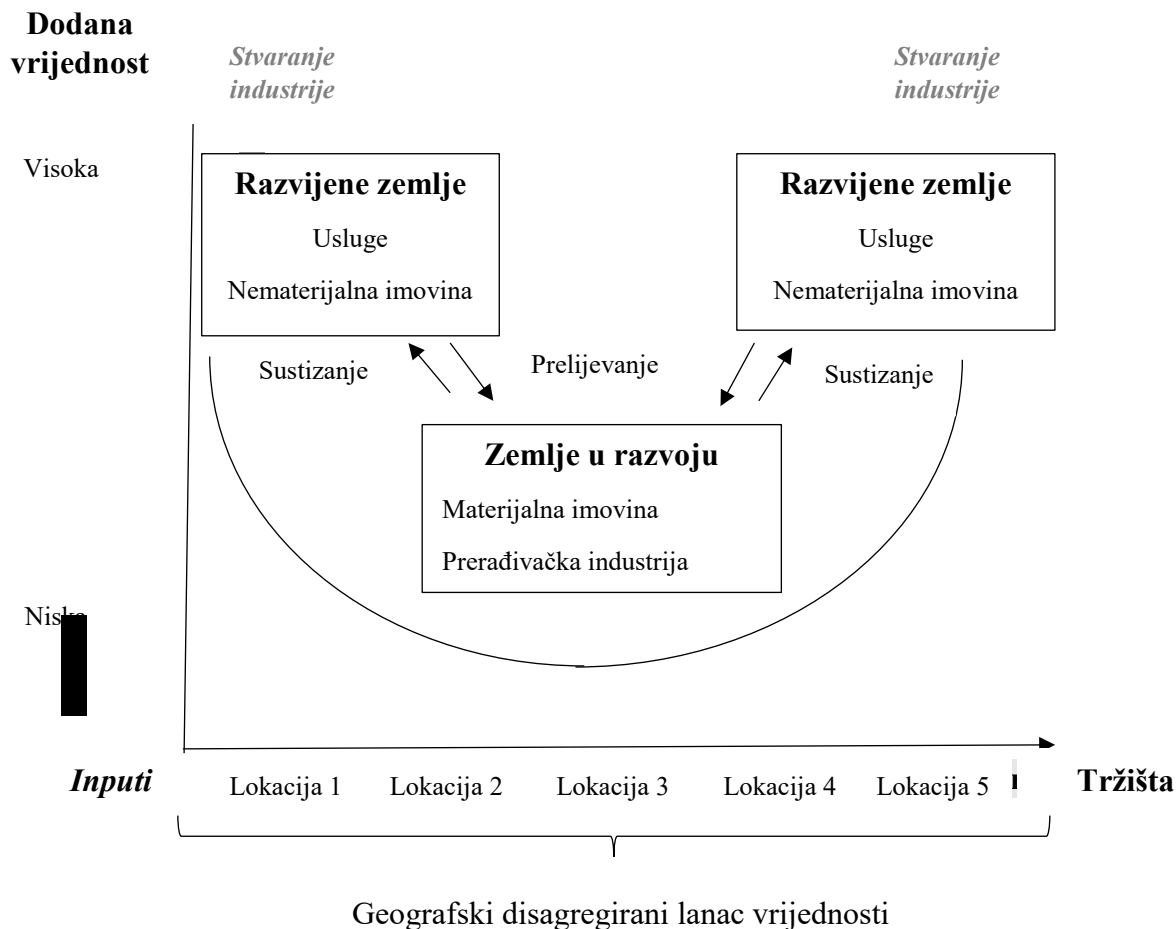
Dodana vrijednost

Stvaranje industrije

Stvaranje industrije

Visoka

Razvijene zemlje

Usluge

Nematerijalna imovina

Razvijene zemlje

Usluge

Nematerijalna imovina

Sustizanje

Prelijevanje

Sustizanje

Zemlje u razvoju

Materijalna imovina

Prerađivačka industrija

Nis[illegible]

Inputi

Lokacija 1 Lokacija 2 Lokacija 3 Lokacija 4 Lokacija 5

Tržišta

Geografski disagregirani lanac vrijednosti